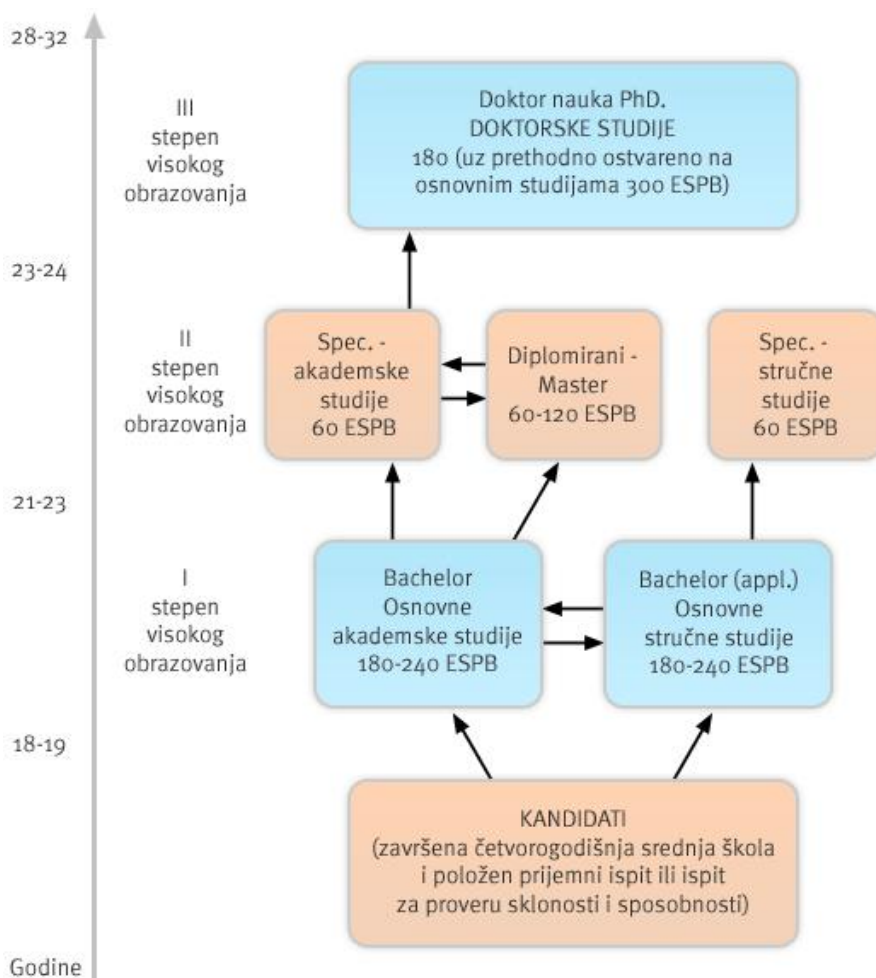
28-32

III
stepen
visokog
obrazovanja

Doktor nauka PhD.
DOKTORSKE STUDIJE
180 (uz prethodno ostvareno na osnovnim studijama 300 ESPB)

23-24

II
stepen
visokog
obrazovanja

Spec. - akademske studije 60 ESPB

Diplomirani - Master 60-120 ESPB

Spec. - stručne studije 60 ESPB

21-23

I
stepen
visokog
obrazovanja

Bachelor
Osnovne akademske studije
180-240 ESPB

Bachelor (appl.)
Osnovne stručne studije
180-240 ESPB

18-19

KANDIDATI
(završena četvorogodišnja srednja škola i položen prijemni ispit ili ispit za proveru sklonosti i sposobnosti)

Godine